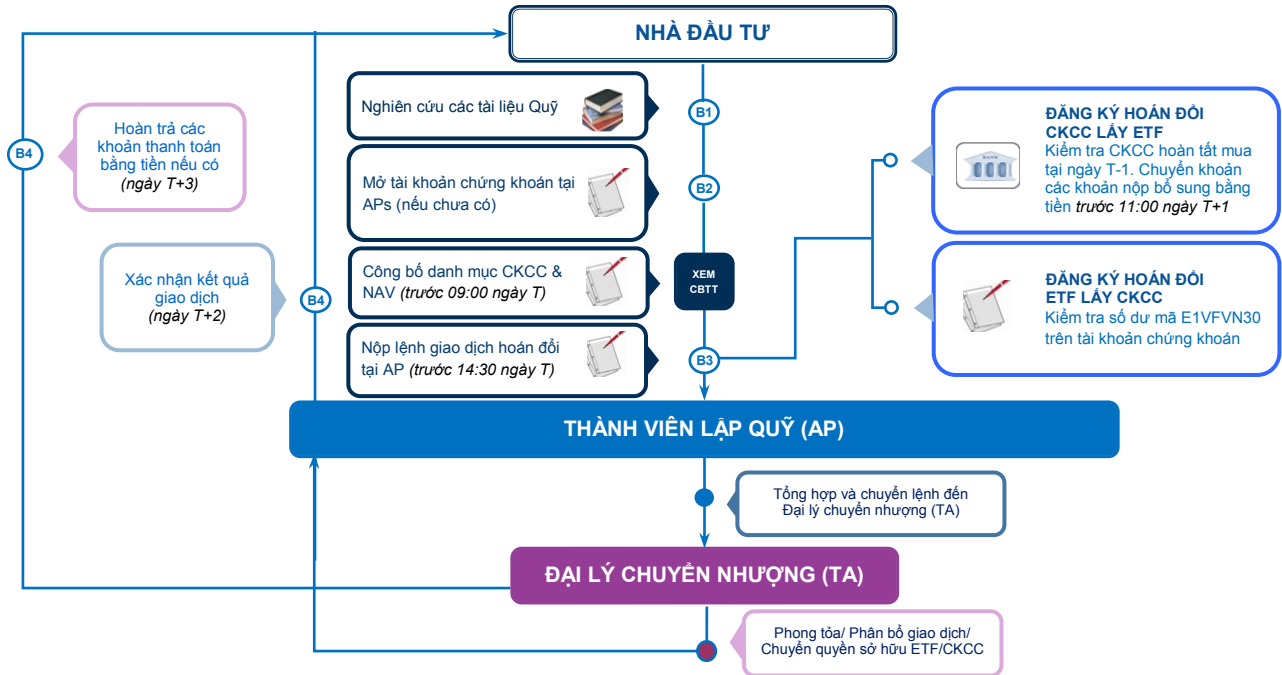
NHÀ ĐẦU TƯ

B4

Hoàn trả các khoản thanh toán bằng tiền nếu có (ngày T+3)

Nghiên cứu các tài liệu Quỹ

B1

Mở tài khoản chứng khoán tại APs (nếu chưa có)

B2

ĐĂNG KÝ HOÁN ĐỔI CKCC LẤY ETF
Kiểm tra CKCC hoàn tất mua tại ngày T-1. Chuyển khoản các khoản nộp bổ sung bằng tiền trước 11:00 ngày T+1

Xác nhận kết quả giao dịch (ngày T+2)

B4

Công bố danh mục CKCC & NAV (trước 09:00 ngày T)

XEM CBTT

ĐĂNG KÝ HOÁN ĐỔI ETF LẤY CKCC
Kiểm tra số dư mã E1VFVN30 trên tài khoản chứng khoán

Nộp lệnh giao dịch hoán đổi tại AP (trước 14:30 ngày T)

B3

THÀNH VIÊN LẬP QUỸ (AP)

Tổng hợp và chuyển lệnh đến Đại lý chuyển nhượng (TA)

ĐẠI LÝ CHUYỂN NHƯỢNG (TA)

Phong tỏa/ Phân bổ giao dịch/ Chuyển quyền sở hữu ETF/CKCC